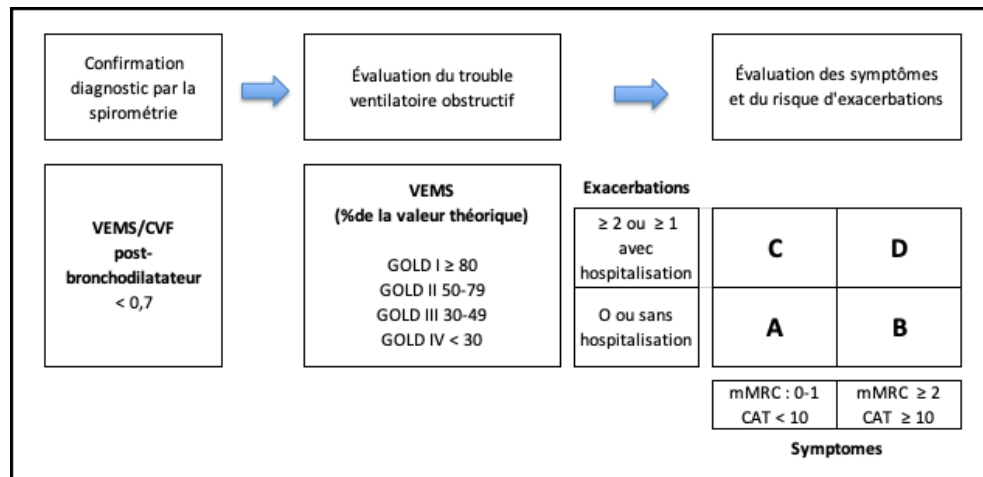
Confirmation diagnostic par la spirométrie

Évaluation du trouble ventilatoire obstructif

Évaluation des symptômes et du risque d'exacerbations

**VEMS/CVF post-bronchodilatateur**
< 0,7

**VEMS (%de la valeur théorique)**

GOLD I ≥ 80
GOLD II 50-79
GOLD III 30-49
GOLD IV < 30

**Exacerbations**

| | | |
|---|---|---|
| ≥ 2 ou ≥ 1 avec hospitalisation | **C** | **D** |
| O ou sans hospitalisation | **A** | **B** |
| | mMRC : 0-1 CAT < 10 | mMRC ≥ 2 CAT ≥ 10 |

**Symptomes**